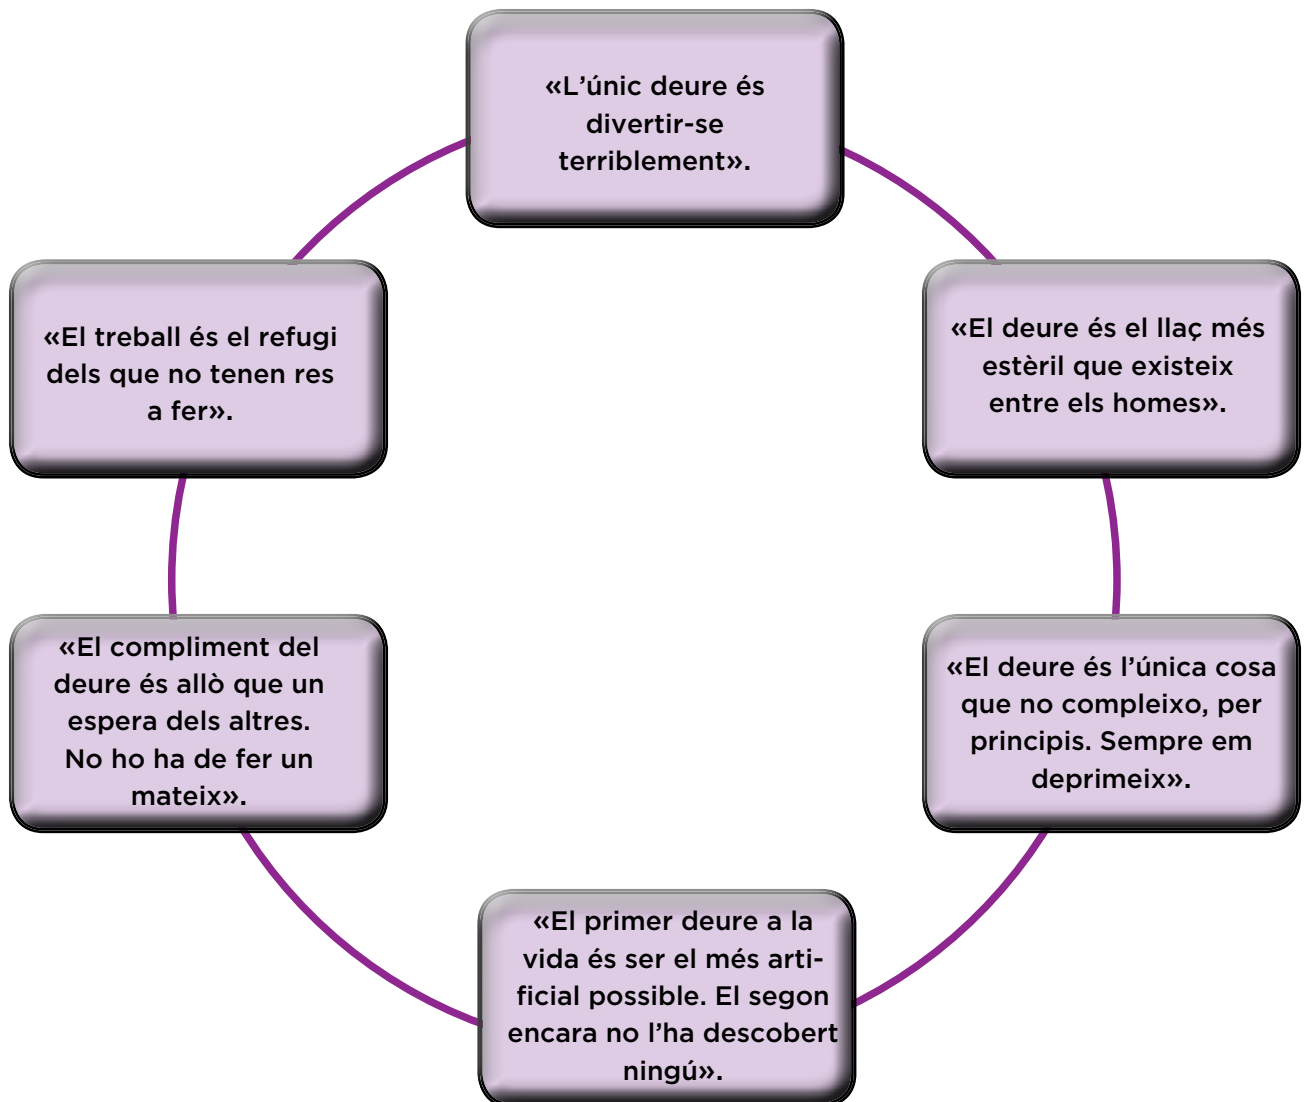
«L’únic deure és divertir-se terriblement».

«El deure és el llaç més estèril que existeix entre els homes».

«El deure és l’única cosa que no compleixo, per principis. Sempre em deprimeix».

«El primer deure a la vida és ser el més artificial possible. El segon encara no l’ha descobert ningú».

«El compliment del deure és allò que un espera dels altres. No ho ha de fer un mateix».

«El treball és el refugi dels que no tenen res a fer».